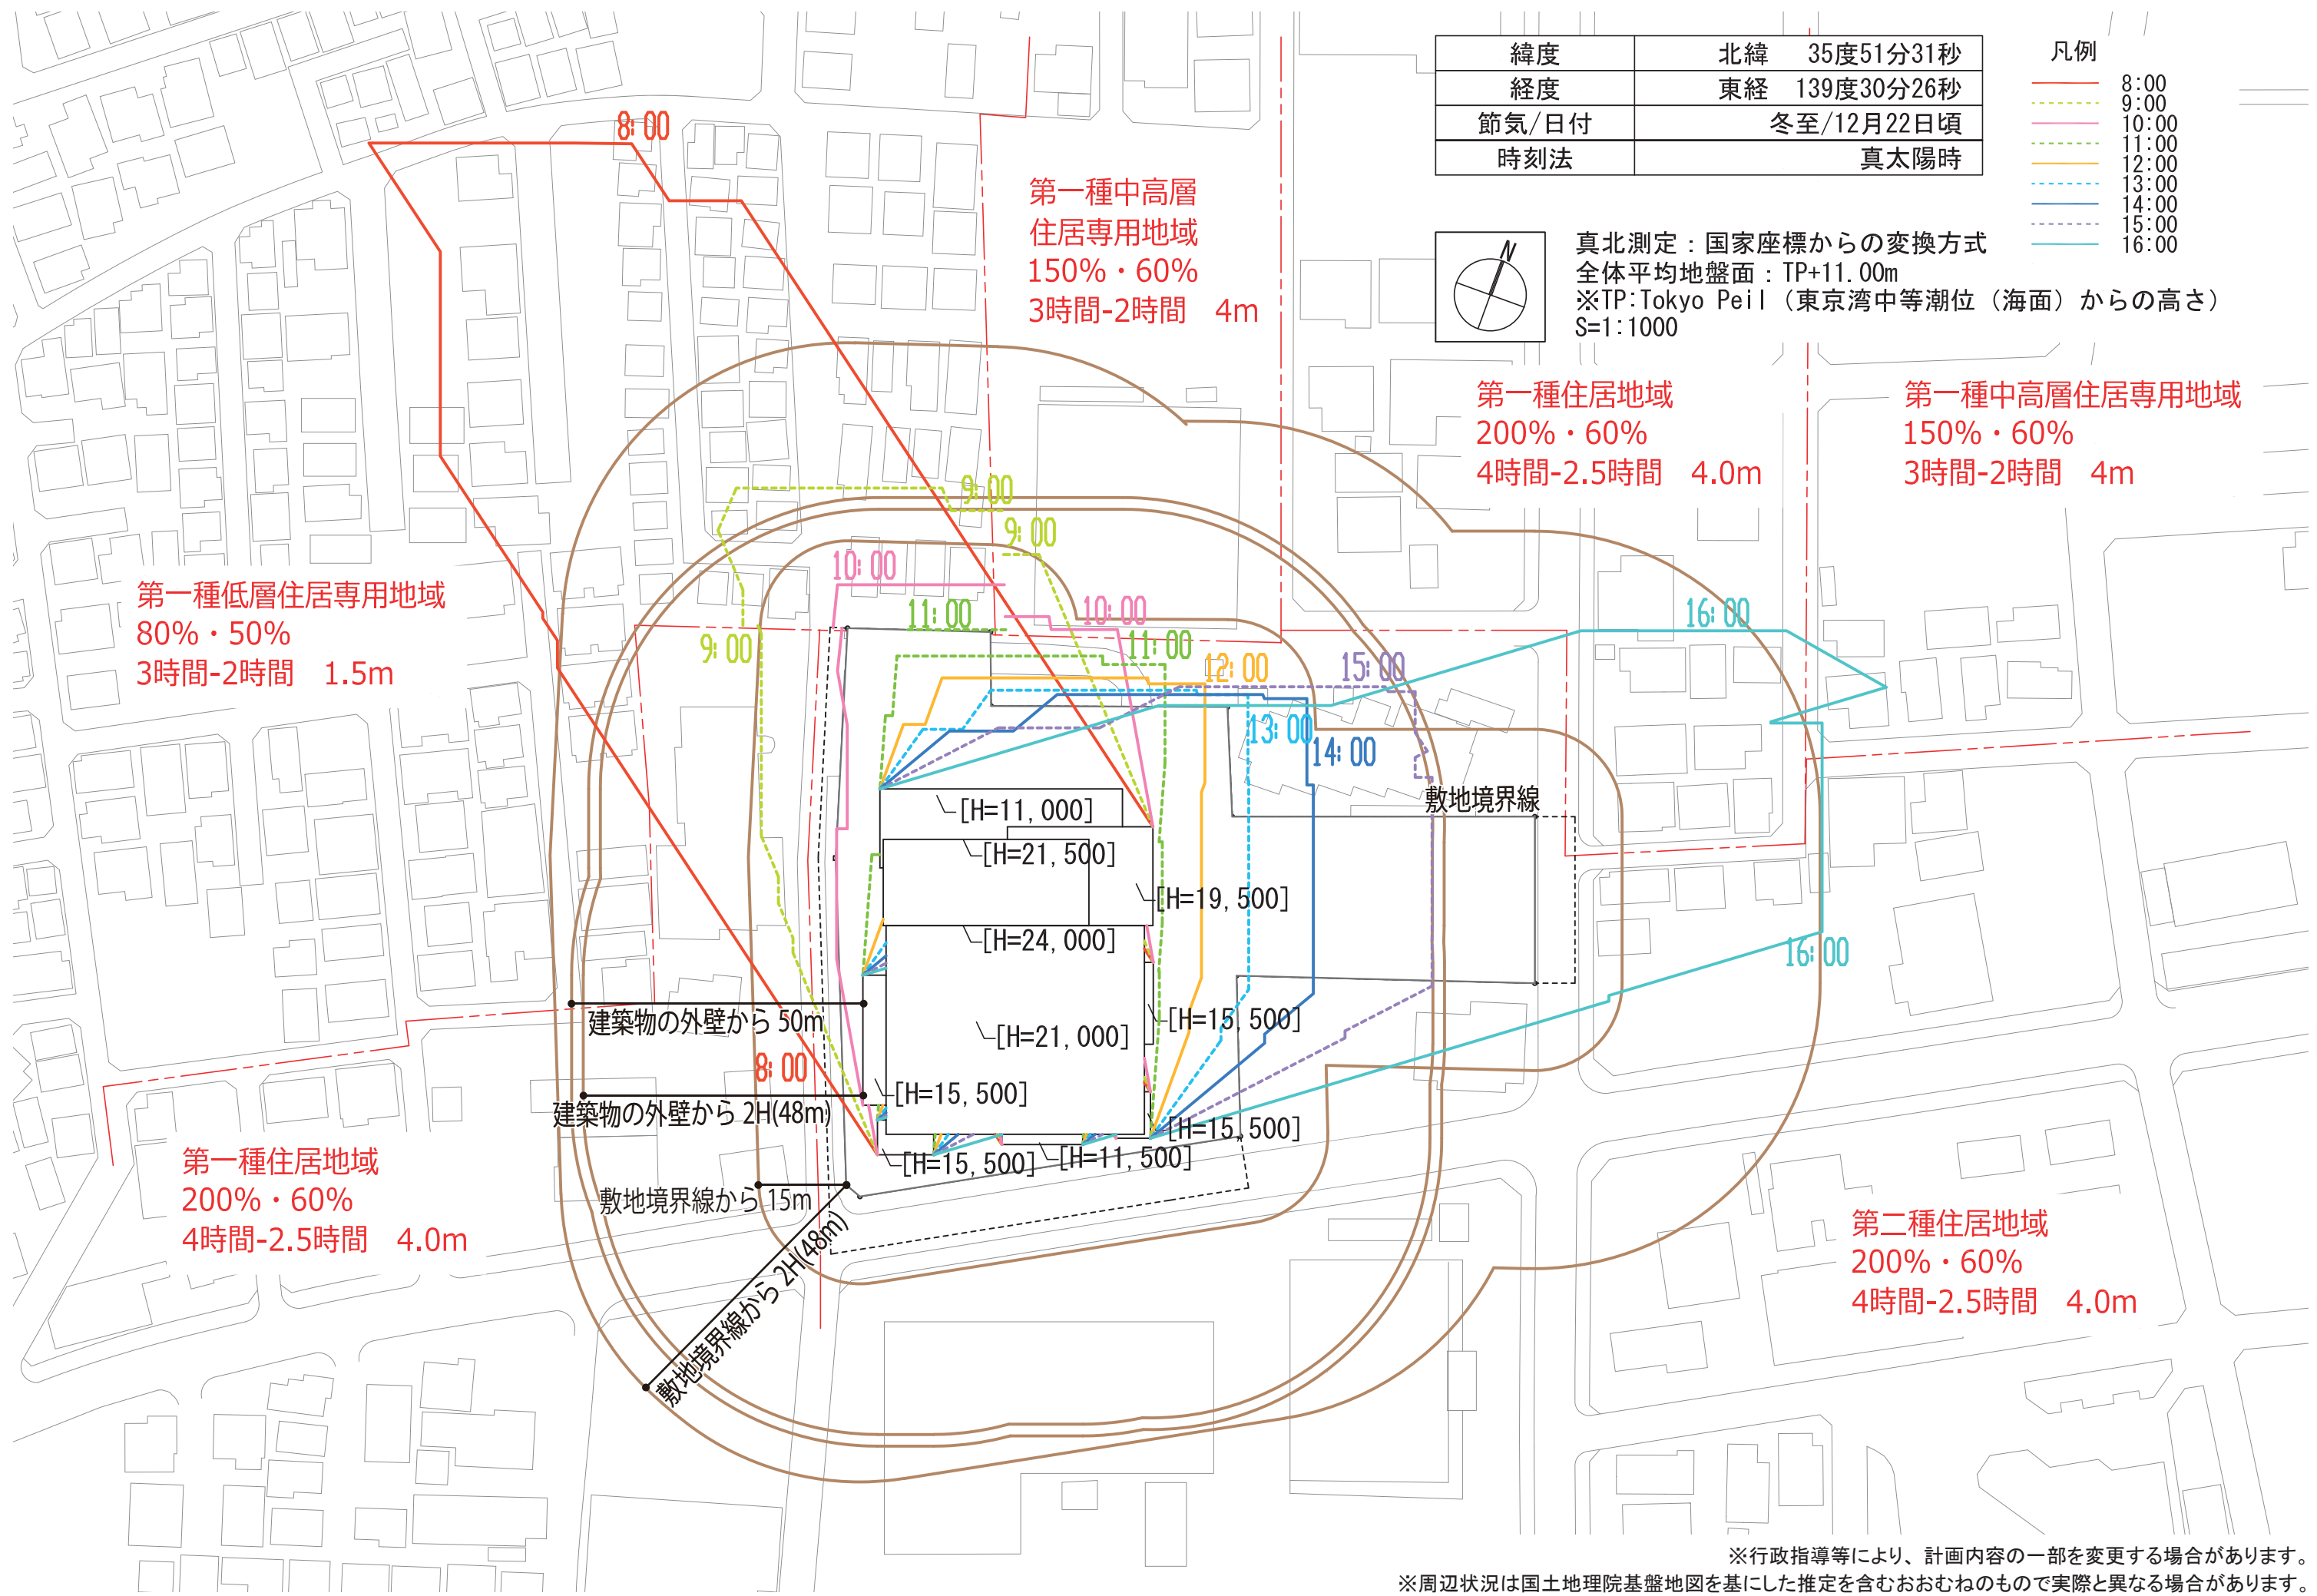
| 緯度 | 北緯　35度51分31秒 |
|---|---|
| 経度 | 東経　139度30分26秒 |
| 節気/日付 | 冬至/12月22日頃 |
| 時刻法 | 真太陽時 |

凡例
8:00
9:00
10:00
11:00
12:00
13:00
14:00
15:00
16:00

N

真北測定：国家座標からの変換方式
全体平均地盤面：TP+11.00m
※TP:Tokyo Peil（東京湾中等潮位（海面）からの高さ）
S=1:1000

第一種中高層住居専用地域
150%・60%
3時間-2時間　4m

第一種住居地域
200%・60%
4時間-2.5時間　4.0m

第一種中高層住居専用地域
150%・60%
3時間-2時間　4m

第一種低層住居専用地域
80%・50%
3時間-2時間　1.5m

第一種住居地域
200%・60%
4時間-2.5時間　4.0m

第二種住居地域
200%・60%
4時間-2.5時間　4.0m

8:00
9:00
9:00
9:00
10:00
10:00
11:00
11:00
12:00
13:00
14:00
15:00
16:00
16:00
8:00

敷地境界線

[H=11,000]
[H=21,500]
[H=19,500]
[H=24,000]
[H=21,000]
[H=15,500]
[H=15,500]
[H=15,500]
[H=15,500]
[H=11,500]

建築物の外壁から 50m
建築物の外壁から 2H(48m)
敷地境界線から 15m
敷地境界線から 2H(48m)

※行政指導等により、計画内容の一部を変更する場合があります。
※周辺状況は国土地理院基盤地図を基にした推定を含むおおむねのもので実際と異なる場合があります。